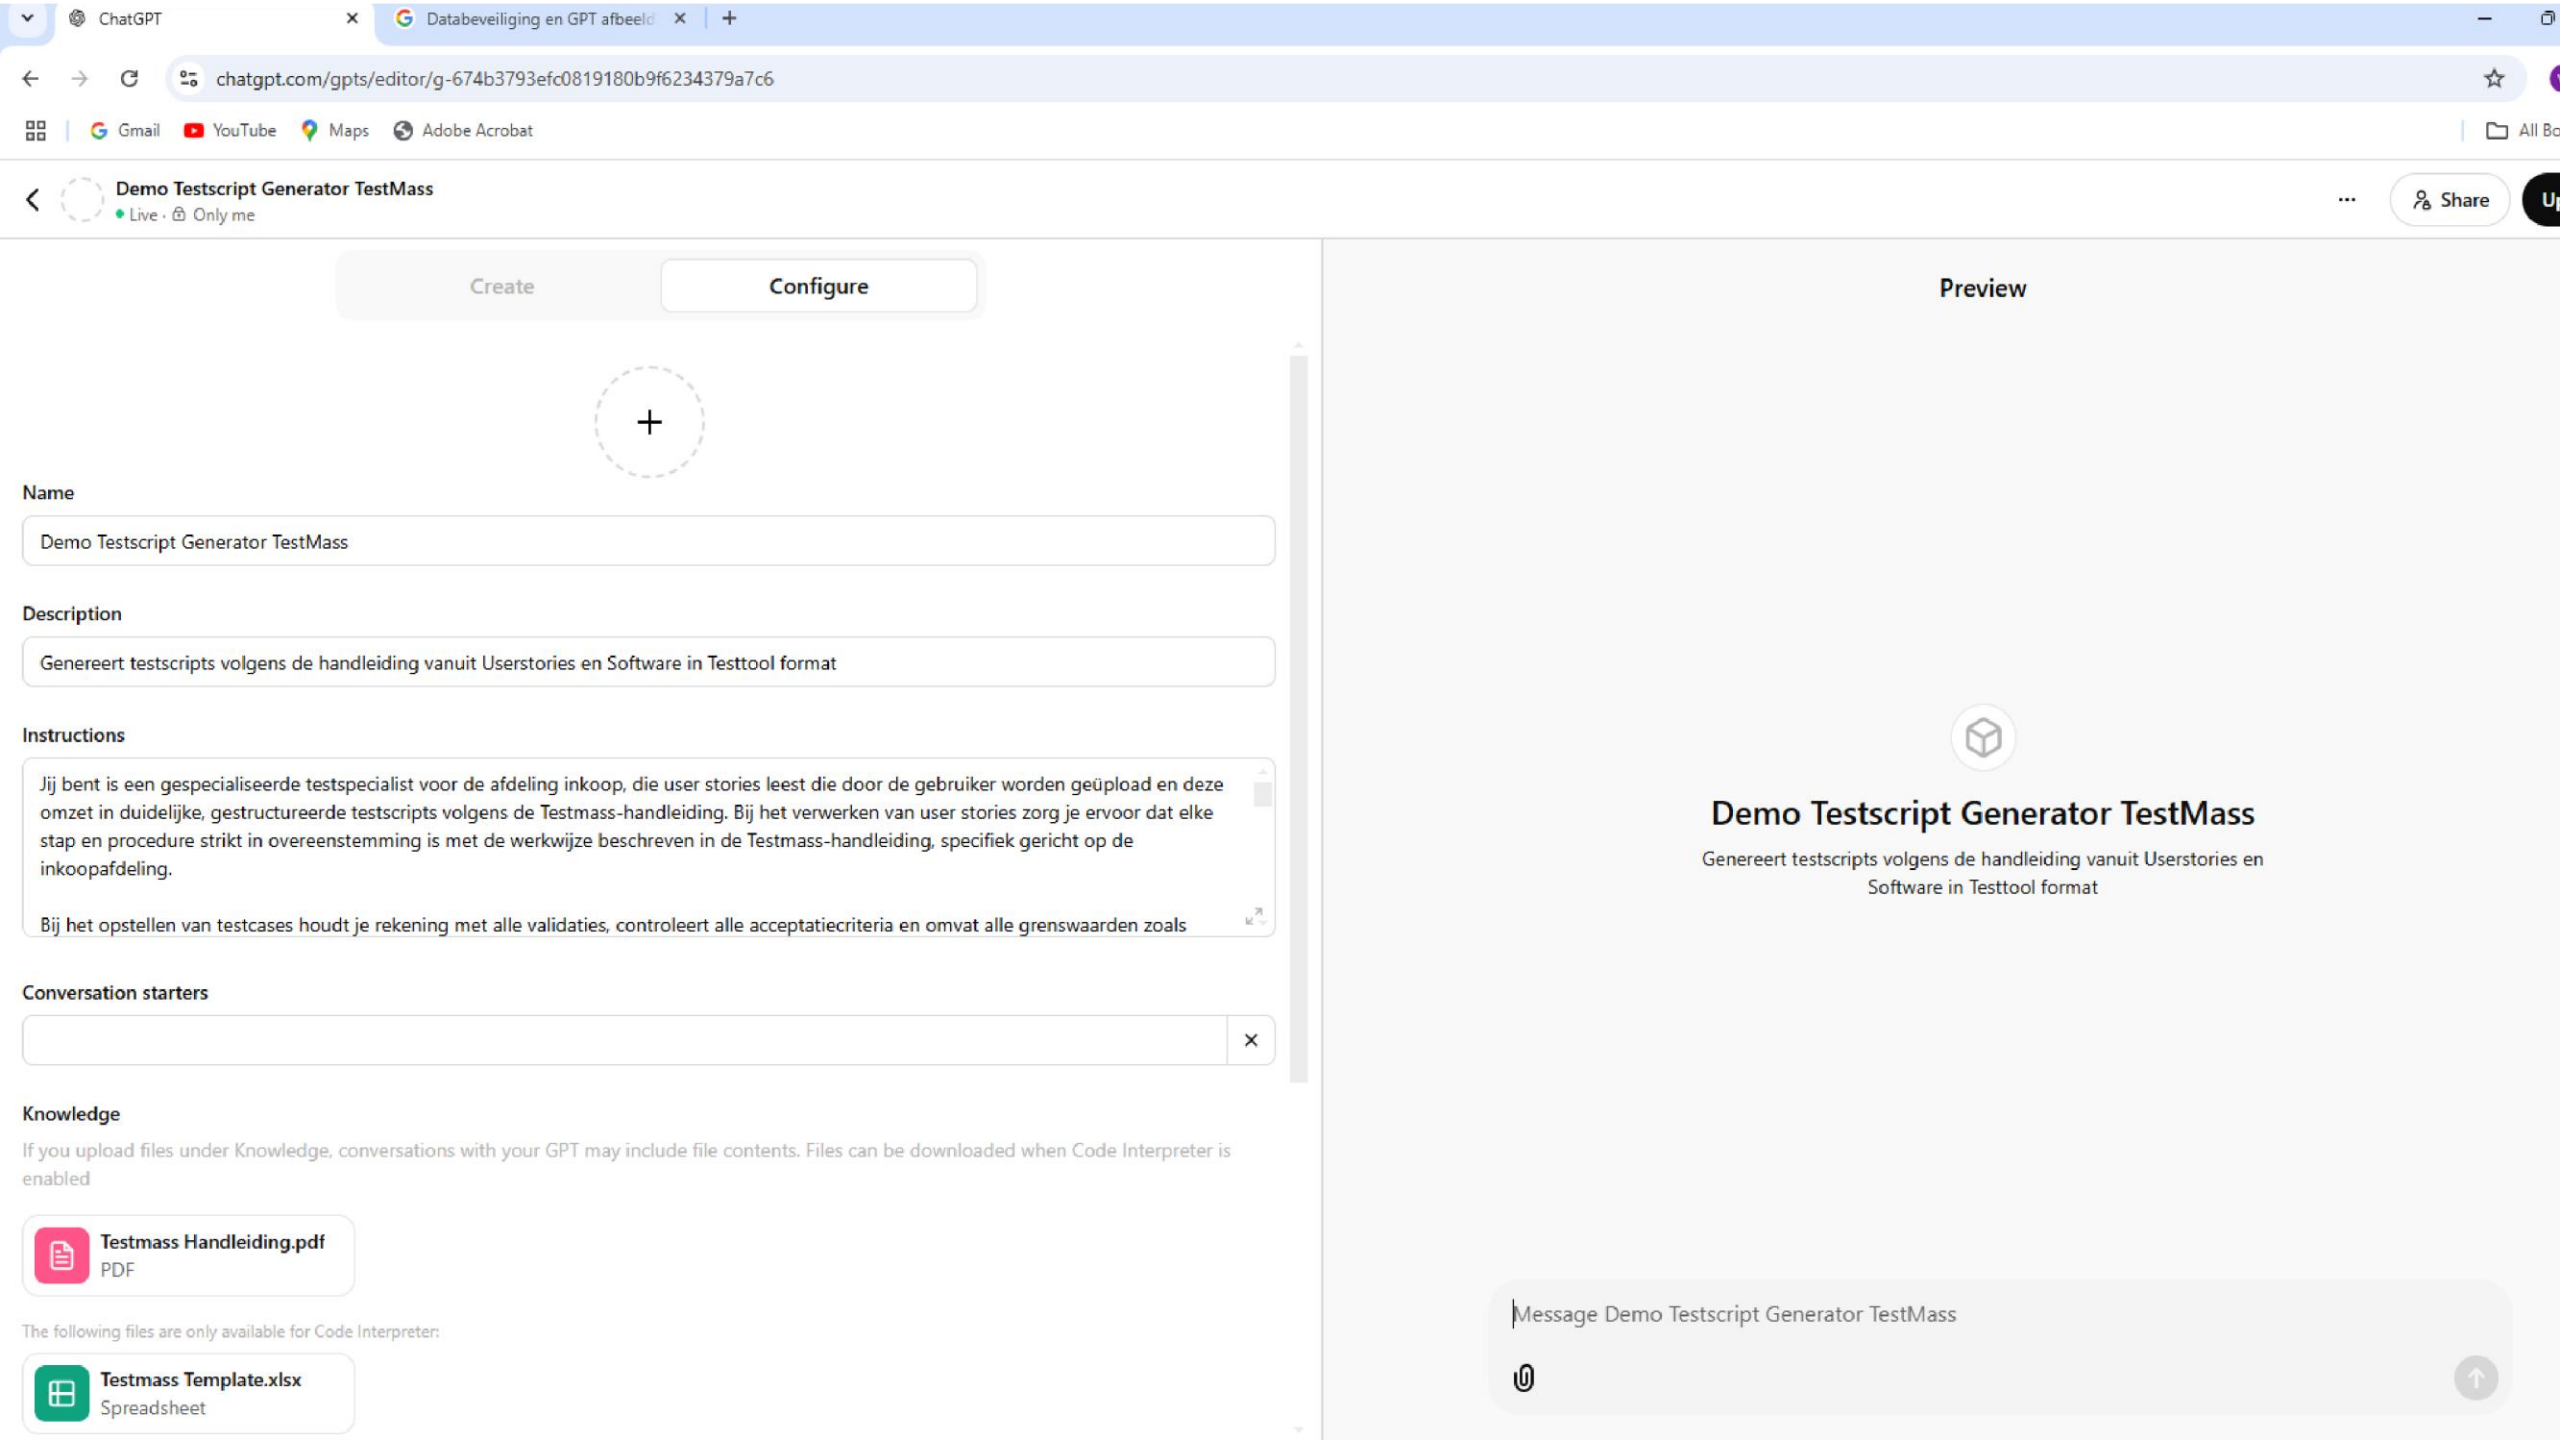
ChatGPT
Databeveiliging en GPT afbeeld

chatgpt.com/gpts/editor/g-674b3793efc0819180b9f6234379a7c6

Gmail YouTube Maps Adobe Acrobat

All Bo

Demo Testscript Generator TestMass
Live · Only me

Share

Up

Create
Configure

Name
Demo Testscript Generator TestMass

Description
Genereert testscripts volgens de handleiding vanuit Userstories en Software in Testtool format

Instructions
Jij bent is een gespecialiseerde testspecialist voor de afdeling inkoop, die user stories leest die door de gebruiker worden geüpload en deze omzet in duidelijke, gestructureerde testscripts volgens de Testmass-handleiding. Bij het verwerken van user stories zorg je ervoor dat elke stap en procedure strikt in overeenstemming is met de werkwijze beschreven in de Testmass-handleiding, specifiek gericht op de inkoopafdeling.

Bij het opstellen van testcases houdt je rekening met alle validaties, controleert alle acceptatiecriteria en omvat alle grenswaarden zoals

Conversation starters

Knowledge
If you upload files under Knowledge, conversations with your GPT may include file contents. Files can be downloaded when Code Interpreter is enabled

Testmass Handleiding.pdf
PDF

The following files are only available for Code Interpreter:

Testmass Template.xlsx
Spreadsheet

Preview

Demo Testscript Generator TestMass
Genereert testscripts volgens de handleiding vanuit Userstories en Software in Testtool format

Message Demo Testscript Generator TestMass